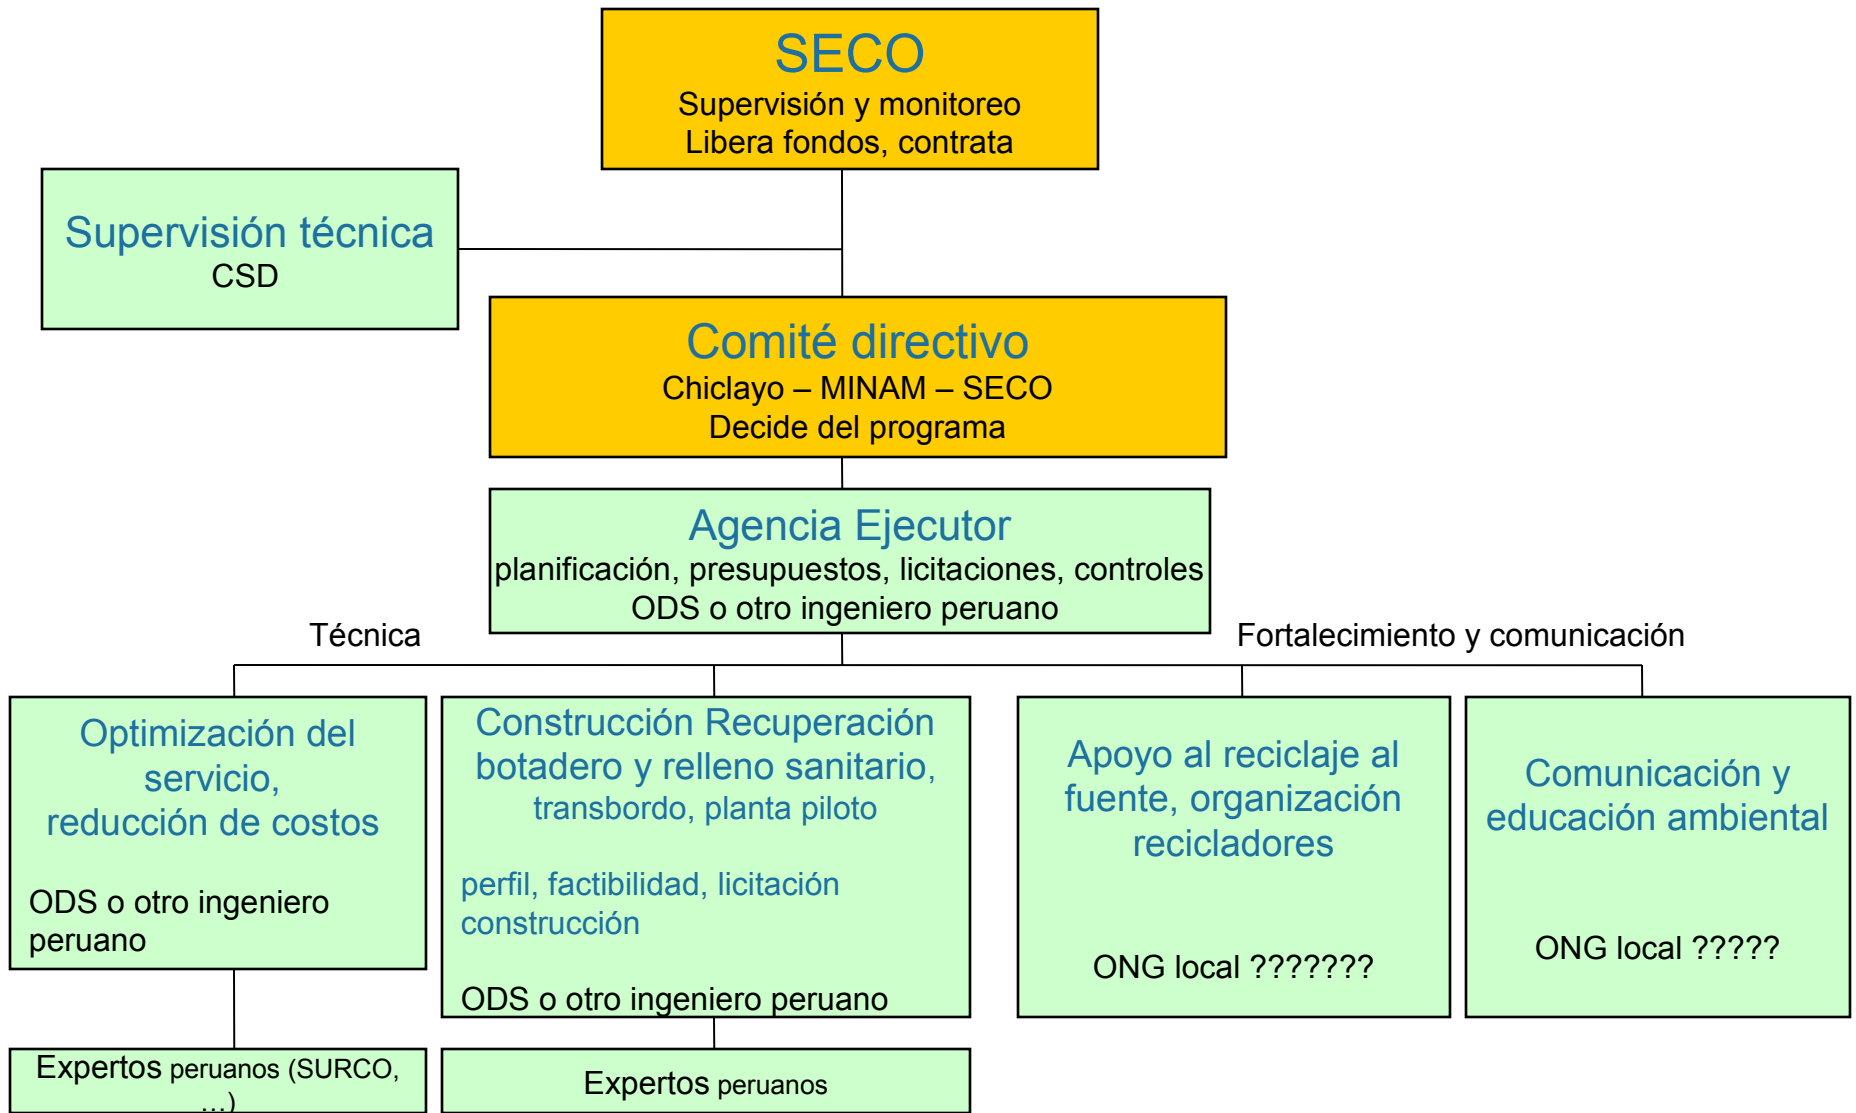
SECO
Supervisión y monitoreo
Libera fondos, contrata

Supervisión técnica
CSD

Comité directivo
Chiclayo – MINAM – SECO
Decide del programa

Agencia Ejecutor
planificación, presupuestos, licitaciones, controles
ODS o otro ingeniero peruano

Técnica

Fortalecimiento y comunicación

Optimización del servicio, reducción de costos

ODS o otro ingeniero peruano

Construcción Recuperación botadero y relleno sanitario, transbordo, planta piloto

perfil, factibilidad, licitación construcción

ODS o otro ingeniero peruano

Apoyo al reciclaje al fuente, organización recicladores

ONG local ???????

Comunicación y educación ambiental

ONG local ?????

Expertos peruanos (SURCO, …)

Expertos peruanos